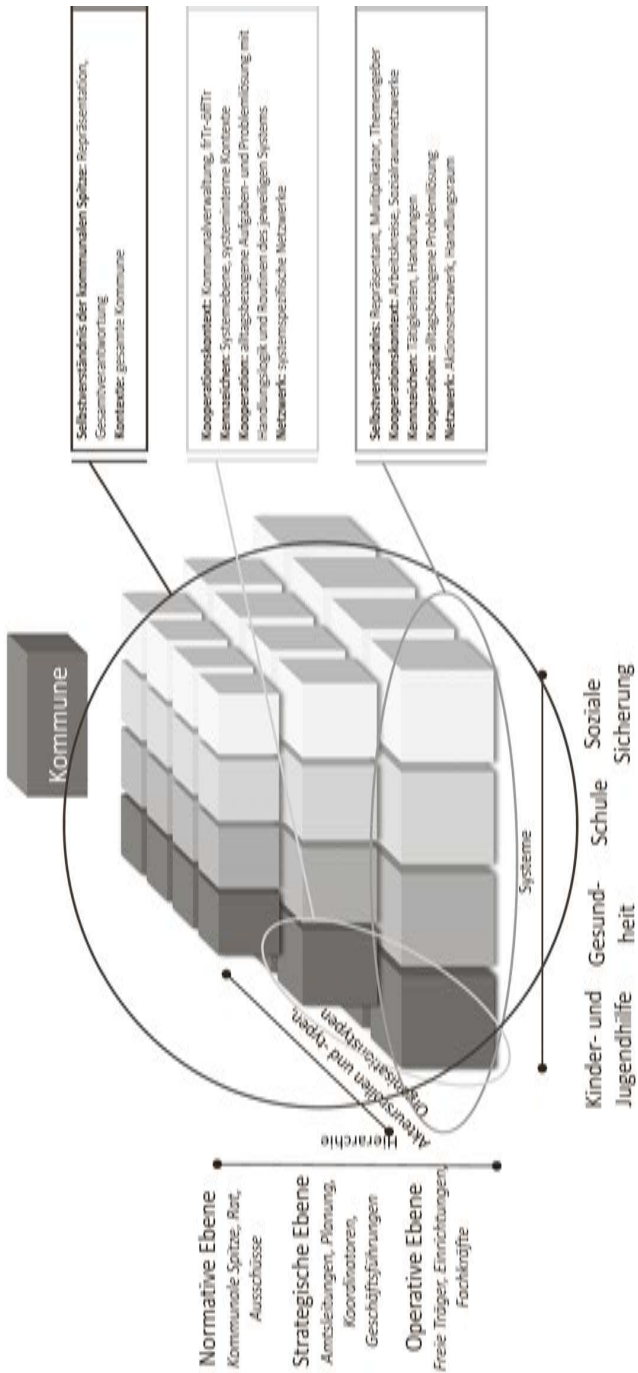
Kommune

Selbstverständnis der kommunalen Spitze: Repräsentation, Gesamtverantwortung
Kontexte: gesamte Kommune

Kooperationskontext: Kommunalverwaltung, frTr-öffTr
Kennzeichen: Systemebene, systeminterne Kontexte
Kooperation: alltagsbezogene Aufgaben- und Problemlösung mit Handlungslogik und Routinen des jeweiligen Systems
Netzwerk: systemspezifische Netzwerke

Selbstverständnis: Repräsentant, Multiplikator, Themengeber
Kooperationskontext: Arbeitskreise, Sozialraumnetzwerke
Kennzeichen: Tätigkeiten, Handlungen
Kooperation: alltagsbezogene Problemlösung
Netzwerk: Aktionsnetzwerk, Handlungsraum

Normative Ebene
Kommunale Spitze, Rat, Ausschüsse

Strategische Ebene
Amtsleitungen, Planung, Koordinatoren, Geschäftsführungen

Operative Ebene
Freie Träger, Einrichtungen, Fachkräfte

Hierarchie

Akteursrollen und -typen, Organisationstypen

Systeme

Kinder- und Jugendhilfe

Gesundheit

Schule

Soziale Sicherung